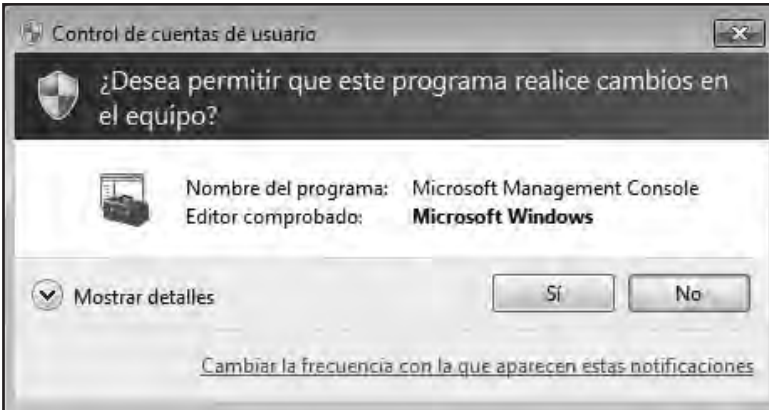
Control de cuentas de usuario

¿Desea permitir que este programa realice cambios en el equipo?

Nombre del programa: Microsoft Management Console
Editor comprobado: **Microsoft Windows**

Mostrar detalles

Sí

No

Cambiar la frecuencia con la que aparecen estas notificaciones